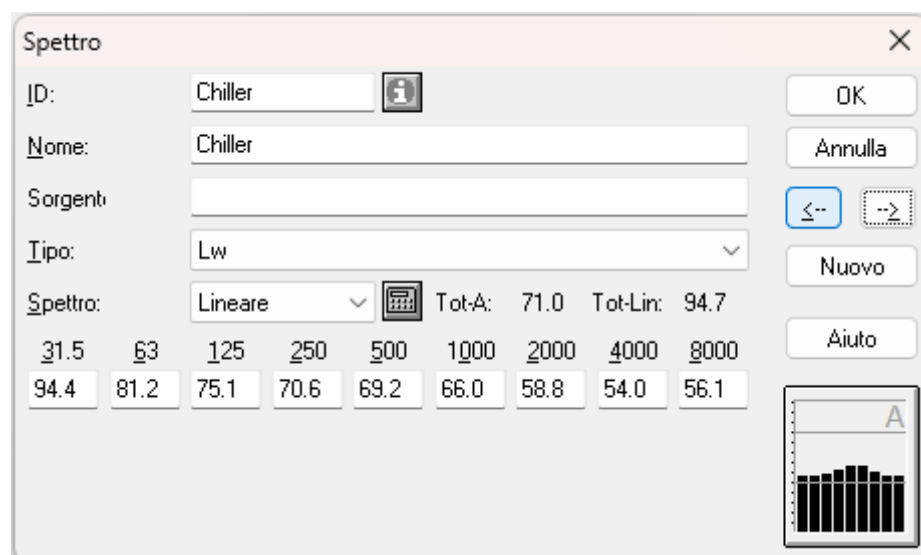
Spettro

ID: Chiller

Nome: Chiller

Sorgent

Tipo: Lw

Spettro: Lineare Tot-A: 71.0 Tot-Lin: 94.7

| 31.5 | 63 | 125 | 250 | 500 | 1000 | 2000 | 4000 | 8000 |
|---|---|---|---|---|---|---|---|---|
| 94.4 | 81.2 | 75.1 | 70.6 | 69.2 | 66.0 | 58.8 | 54.0 | 56.1 |

OK

Annulla

<--

-->

Nuovo

Aiuto

A